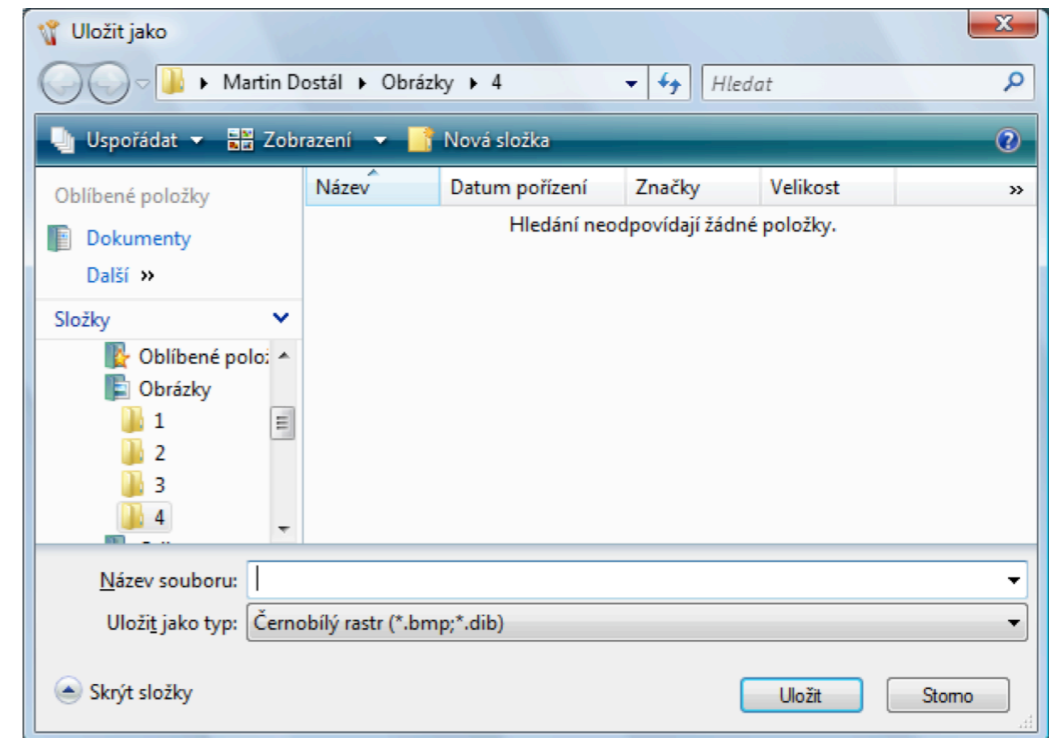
Uložit jako

Martin Dostál ▸ Obrázky ▸ 4

Hledat

Uspořádat ▾ Zobrazení ▾ Nová složka

Oblíbené položky

Dokumenty

Další »

Složky

Oblíbené polo:

Obrázky

1

2

3

4

| Název | Datum pořízení | Značky | Velikost | » |
|---|---|---|---|---|

Hledání neodpovídají žádné položky.

Název souboru:

Uložit jako typ: Černobílý rastr (*.bmp;*.dib)

Skrýt složky

Uložit

Storno